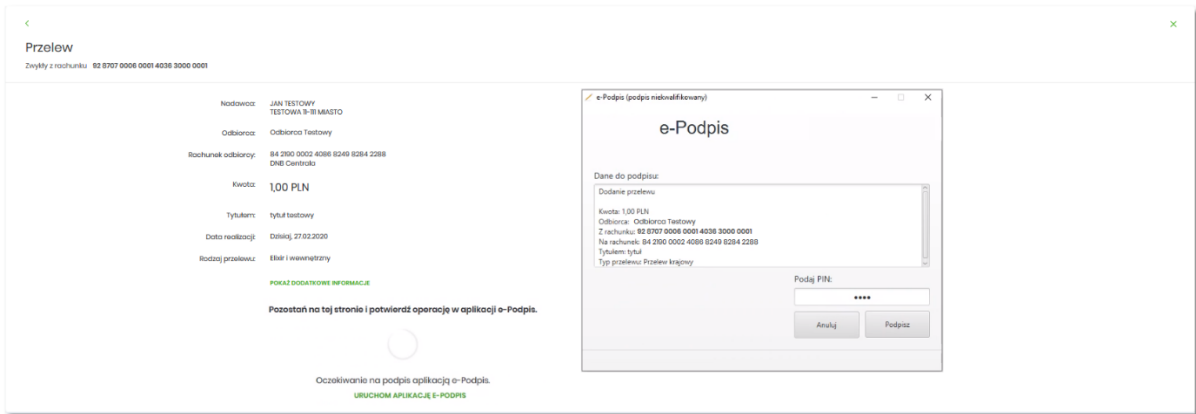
Przelew
Zwykły z rachunku 92 8707 0006 0001 4036 3000 0001

Nadawca: JAN TESTOWY
TESTOWA 11-111 MIASTO

Odbiorca: Odbiorca Testowy

Rachunek odbiorcy: 84 2100 0002 4086 8249 8284 2288
DNB Centrala

Kwota: 1,00 PLN

Tytułem: tytuł testowy

Data realizacji: Dzisiaj, 27.02.2020

Rodzaj przelewu: Elixir i wewnętrzny

POKAŻ DODATKOWE INFORMACJE

Pozostań na tej stronie i potwierdź operację w aplikacji e-Podpis.

Oczekiwanie na podpis aplikacją e-Podpis.
URUCHOM APLIKACJĘ E-PODPIS

e-Podpis (podpis niekwalifikowany)

e-Podpis

Dane do podpisu:
Dodanie przelewu

Kwota: 1,00 PLN
Odbiorca: Odbiorca Testowy
Z rachunku: 92 8707 0006 0001 4036 3000 0001
Na rachunek: 84 2100 0002 4086 8249 8284 2288
Tytułem: tytuł
Typ przelewu: Przelew krajowy

Podaj PIN:
••••
Anuluj
Podpisz